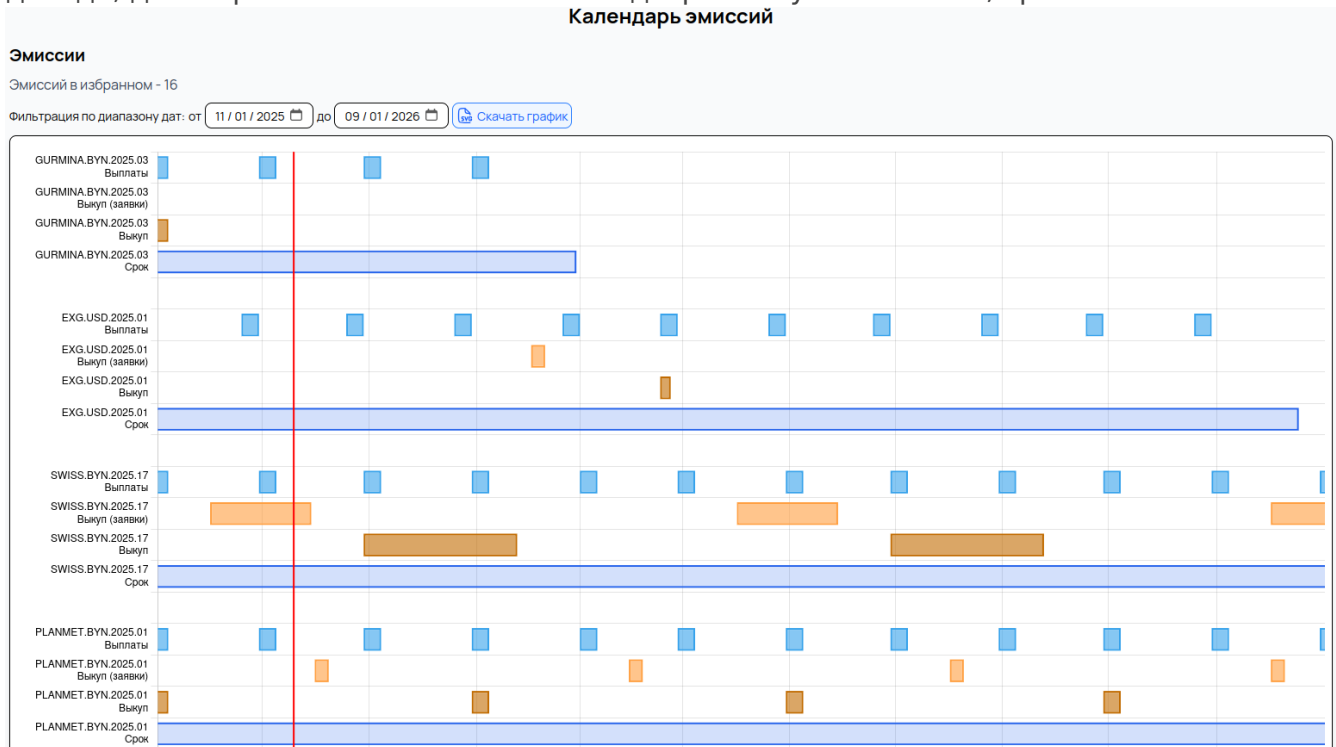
Календарь эмиссий

Эмиссии

Эмиссий в избранном - 16

Фильтрация по диапазону дат: от 11 / 01 / 2025 до 09 / 01 / 2026 Скачать график

GURMINA.BYN.2025.03 Выплаты
GURMINA.BYN.2025.03 Выкуп (заявки)
GURMINA.BYN.2025.03 Выкуп
GURMINA.BYN.2025.03 Срок

EXG.USD.2025.01 Выплаты
EXG.USD.2025.01 Выкуп (заявки)
EXG.USD.2025.01 Выкуп
EXG.USD.2025.01 Срок

SWISS.BYN.2025.17 Выплаты
SWISS.BYN.2025.17 Выкуп (заявки)
SWISS.BYN.2025.17 Выкуп
SWISS.BYN.2025.17 Срок

PLANMET.BYN.2025.01 Выплаты
PLANMET.BYN.2025.01 Выкуп (заявки)
PLANMET.BYN.2025.01 Выкуп
PLANMET.BYN.2025.01 Срок